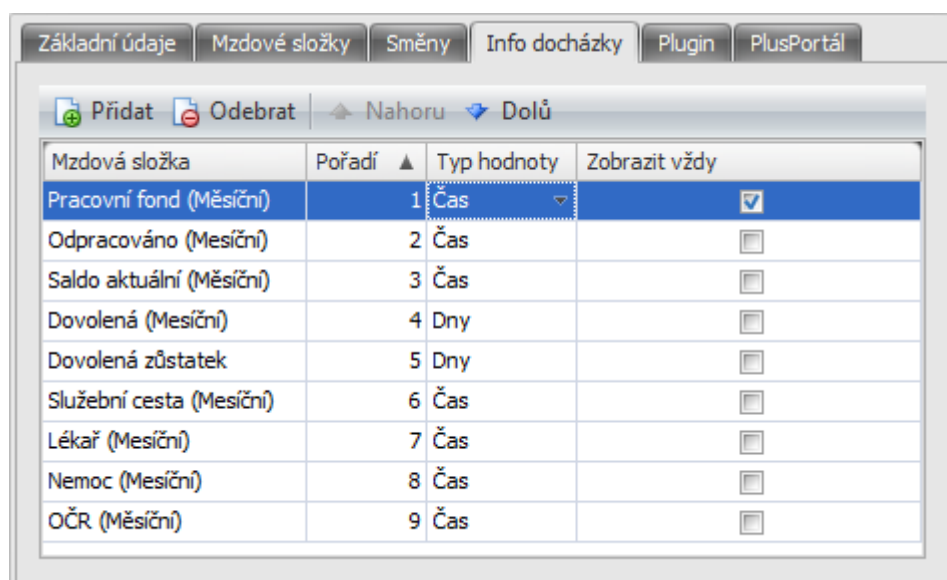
Základní údaje | Mzdové složky | Směny | Info docházky | Plugin | PlusPortál

Přidat  Odebrat  Nahoru  Dolů

| Mzdová složka | Pořadí ▲ | Typ hodnoty | Zobrazit vždy |
|---|---|---|---|
| Pracovní fond (Měsíční) | 1 | Čas | ☑ |
| Odpracováno (Mesíční) | 2 | Čas | ☐ |
| Saldo aktuální (Měsíční) | 3 | Čas | ☐ |
| Dovolená (Mesíční) | 4 | Dny | ☐ |
| Dovolená zůstatek | 5 | Dny | ☐ |
| Služební cesta (Mesíční) | 6 | Čas | ☐ |
| Lékař (Mesíční) | 7 | Čas | ☐ |
| Nemoc (Mesíční) | 8 | Čas | ☐ |
| OČR (Měsíční) | 9 | Čas | ☐ |